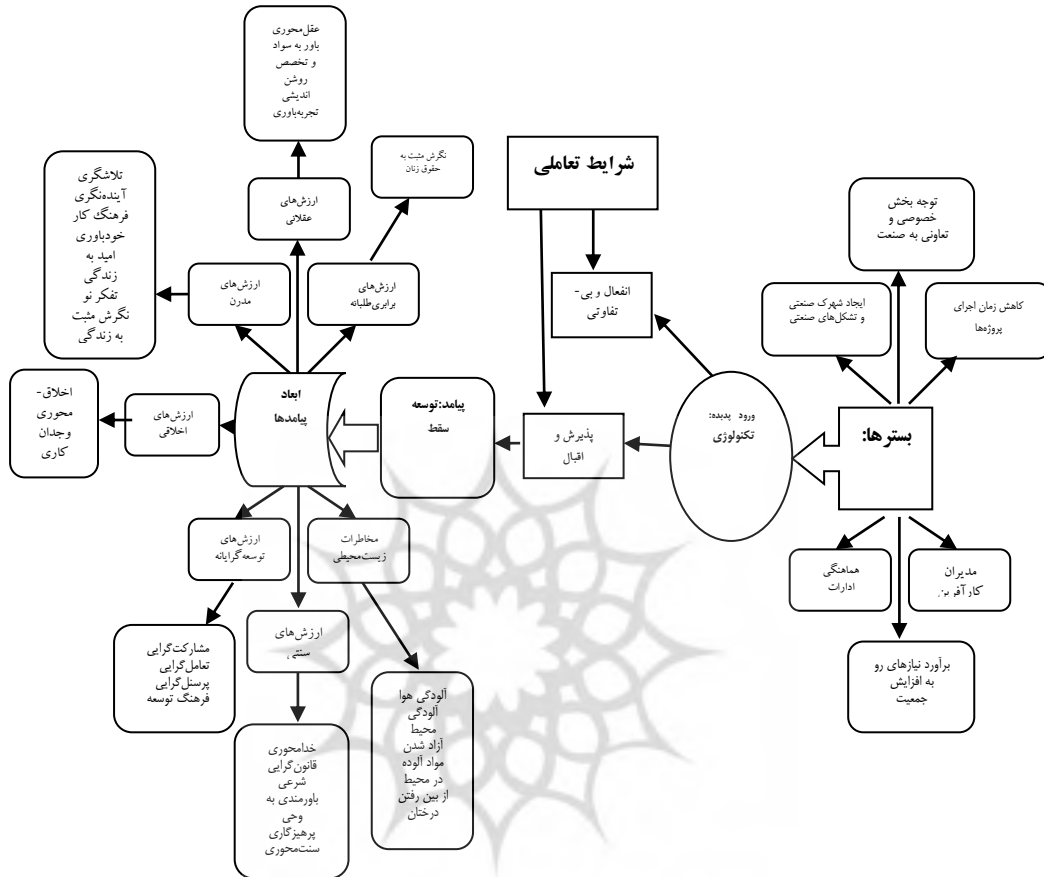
عقل‌محوری
باور به سواد
و تخصص
روشن
اندیشی
تجربه‌باوری

نگرش مثبت به
حقوق زنان

شرایط تعاملی

توجه بخش
خصوصی و
تعاونی به صنعت

تلاشگری
آینده‌نگری
فرهنگ کار
خودباوری
امید به
زندگی
تفکر نو
نگرش مثبت
به زندگی

ارزش‌های
عقلانی

ارزش‌های
مدرن

ارزش‌های
برابری‌طلبانه

انفعال و بی-
تفاوتی

ایجاد شهرک صنعتی
و تشکل‌های صنعتی

کاهش زمان اجرای
پروژه‌ها

اخلاق-
محوری
وجدان
کاری

ارزش‌های
اخلاقی

ابعاد
پیامدها

پیامد: توسعه
سقط

پذیرش و
اقبال

ورود پدیده:
تکنولوژی

بسترها:

ارزش‌های
توسعه گرایانه

مخاطرات
زیست‌محیطی

هماهنگی
ادارات

مدیران
کار آفرین

ارزش‌های
سنتی

مشارکت‌گرایی
تعامل‌گرایی
پرسنل‌گرایی
فرهنگ توسعه

برآورد نیازهای رو
به افزایش
جمعیت

آلودگی هوا
آلودگی
محیط
آزاد شدن
مواد آلوده
در محیط
از بین رفتن
درختان

خدامحوری
قانون‌گرایی
شرعی
باورمندی به
وحی
پرهیزگاری
سنت‌محوری